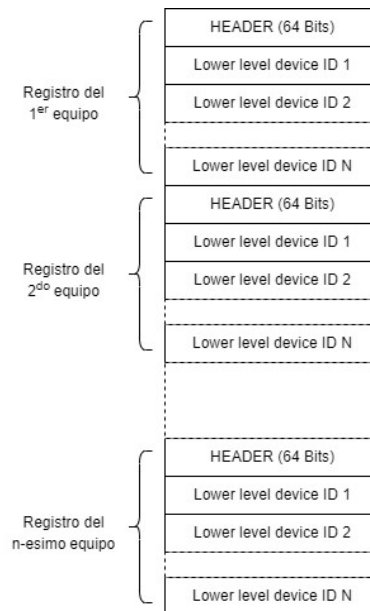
Registro del 1$^{er}$ equipo

HEADER (64 Bits)

Lower level device ID 1

Lower level device ID 2

Lower level device ID N

Registro del 2$^{do}$ equipo

HEADER (64 Bits)

Lower level device ID 1

Lower level device ID 2

Lower level device ID N

Registro del n-esimo equipo

HEADER (64 Bits)

Lower level device ID 1

Lower level device ID 2

Lower level device ID N